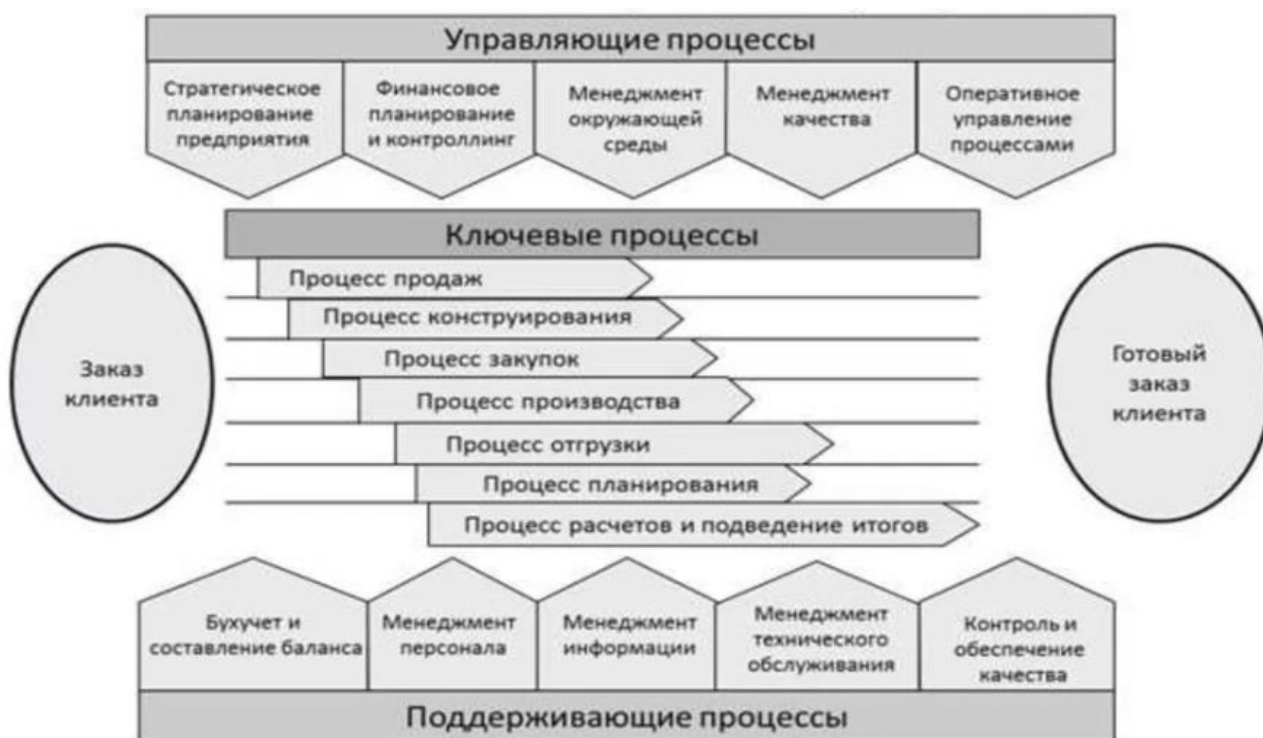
Управляющие процессы

Стратегическое планирование предприятия

Финансовое планирование и контроллинг

Менеджмент окружающей среды

Менеджмент качества

Оперативное управление процессами

Ключевые процессы

Заказ клиента

Процесс продаж

Процесс конструирования

Процесс закупок

Процесс производства

Процесс отгрузки

Процесс планирования

Процесс расчетов и подведение итогов

Готовый заказ клиента

Бухучет и составление баланса

Менеджмент персонала

Менеджмент информации

Менеджмент технического обслуживания

Контроль и обеспечение качества

Поддерживающие процессы